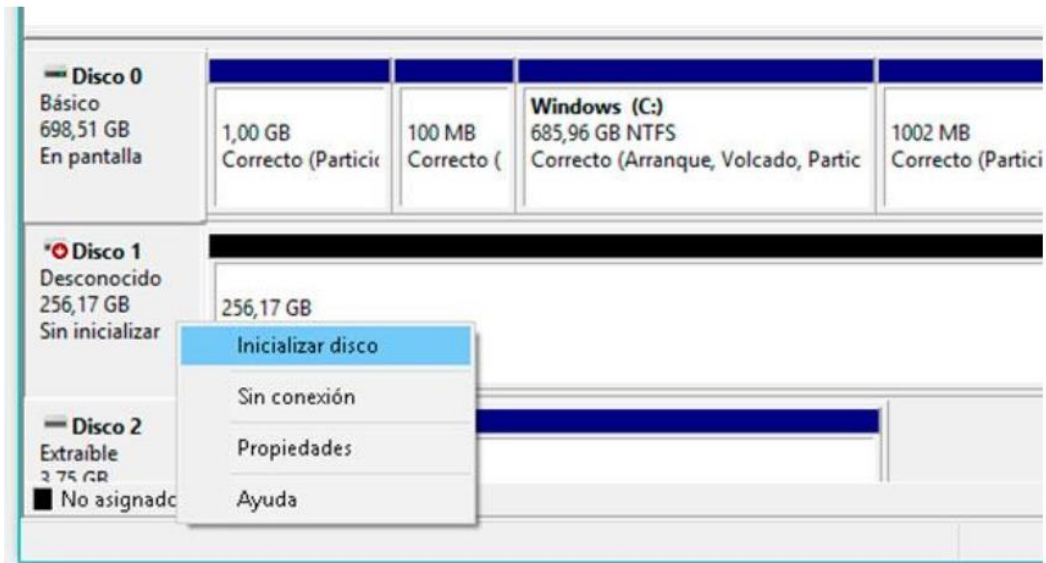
Disco 0
Básico
698,51 GB
En pantalla

1,00 GB
Correcto (Partici

100 MB
Correcto (

Windows (C:)
685,96 GB NTFS
Correcto (Arranque, Volcado, Partic

1002 MB
Correcto (Partici

Disco 1
Desconocido
256,17 GB
Sin inicializar

256,17 GB

Inicializar disco

Sin conexión

Propiedades

Ayuda

Disco 2
Extraíble
3,75 GB

No asignado